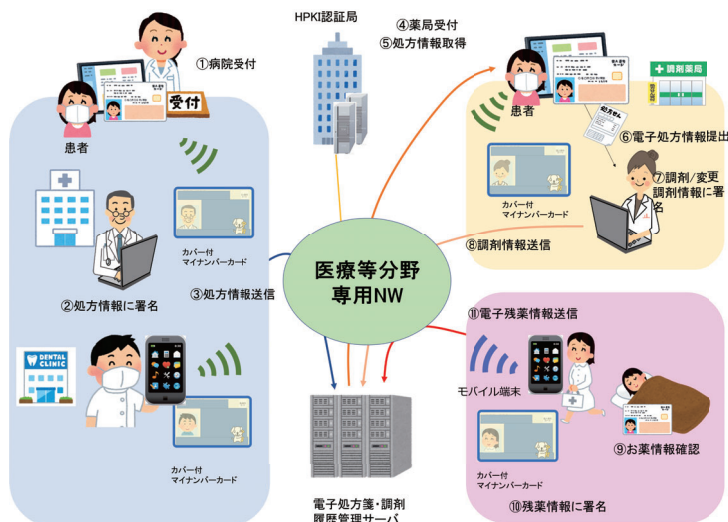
HPKI認証局

④薬局受付
⑤処方情報取得

①病院受付

受付

患者

調剤薬局

患者

処方せん

⑥電子処方情報提出

⑦調剤/変更
調剤情報に署名

カバー付
マイナンバーカード

カバー付
マイナンバーカード

⑧調剤情報送信

②処方情報に署名

③処方情報送信

医療等分野
専用NW

DENTAL CLINIC

⑪電子残薬情報送信

モバイル端末

カバー付
マイナンバーカード

⑨お薬情報確認

カバー付
マイナンバーカード

⑩残薬情報に署名

電子処方箋・調剤
履歴管理サーバ